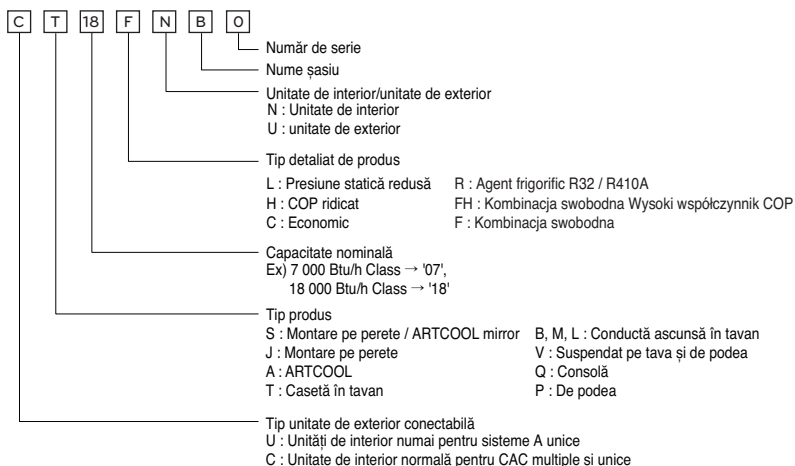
C T 18 F N B 0

Număr de serie

Nume șasiu

Unitate de interior/unitate de exterior
N : Unitate de interior
U : unitate de exterior

Tip detaliat de produs

L : Presiune statică redusă
H : COP ridicat
C : Economic

R : Agent frigorific R32 / R410A
FH : Kombinacja swobodna Wysoki współczynnik COP
F : Kombinacja swobodna

Capacitate nominală
Ex) 7 000 Btu/h Class → '07', 18 000 Btu/h Class → '18'

Tip produs
S : Montare pe perete / ARTCOOL mirror
J : Montare pe perete
A : ARTCOOL
T : Casetă în tavan

B, M, L : Conductă ascunsă în tavan
V : Suspendat pe tava și de podea
Q : Consolă
P : De podea

Tip unitate de exterior conectabilă
U : Unități de interior numai pentru sisteme A unice
C : Unitate de interior normală pentru CAC multiple și unice